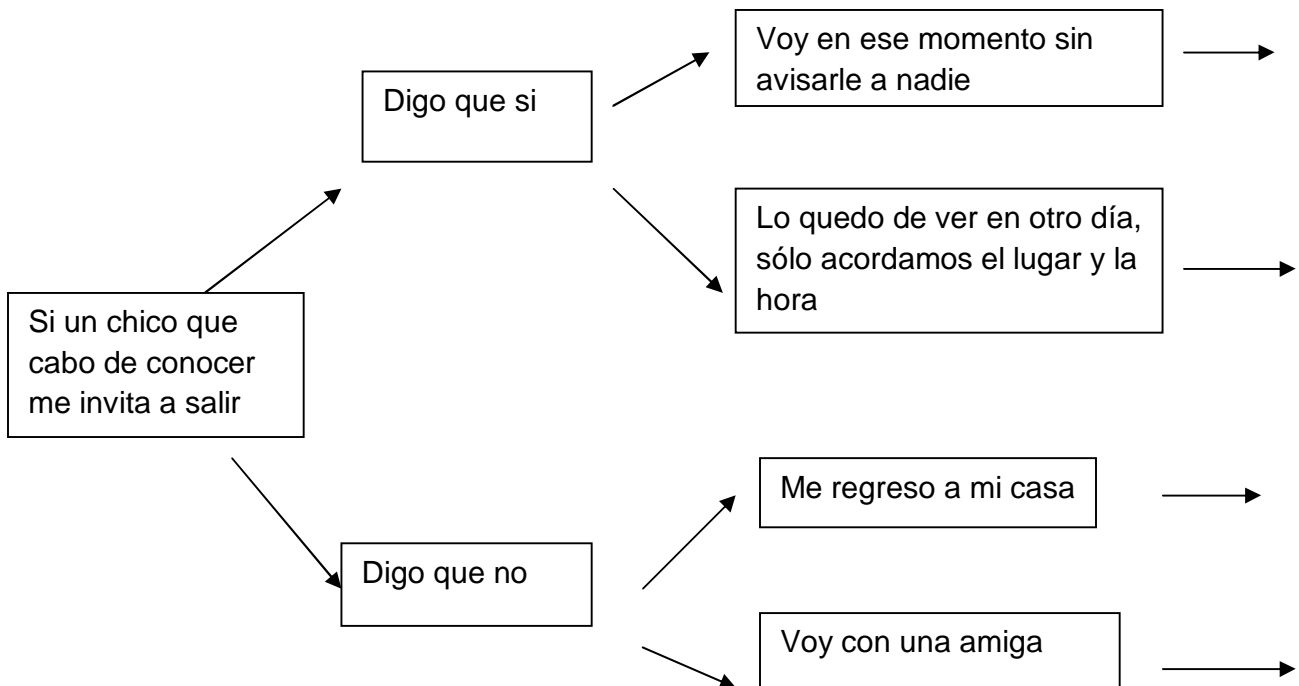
Si un chico que cabo de conocer me invita a salir

Digo que si

Voy en ese momento sin avisarle a nadie

Lo quedo de ver en otro día, sólo acordamos el lugar y la hora

Digo que no

Me regreso a mi casa

Voy con una amiga